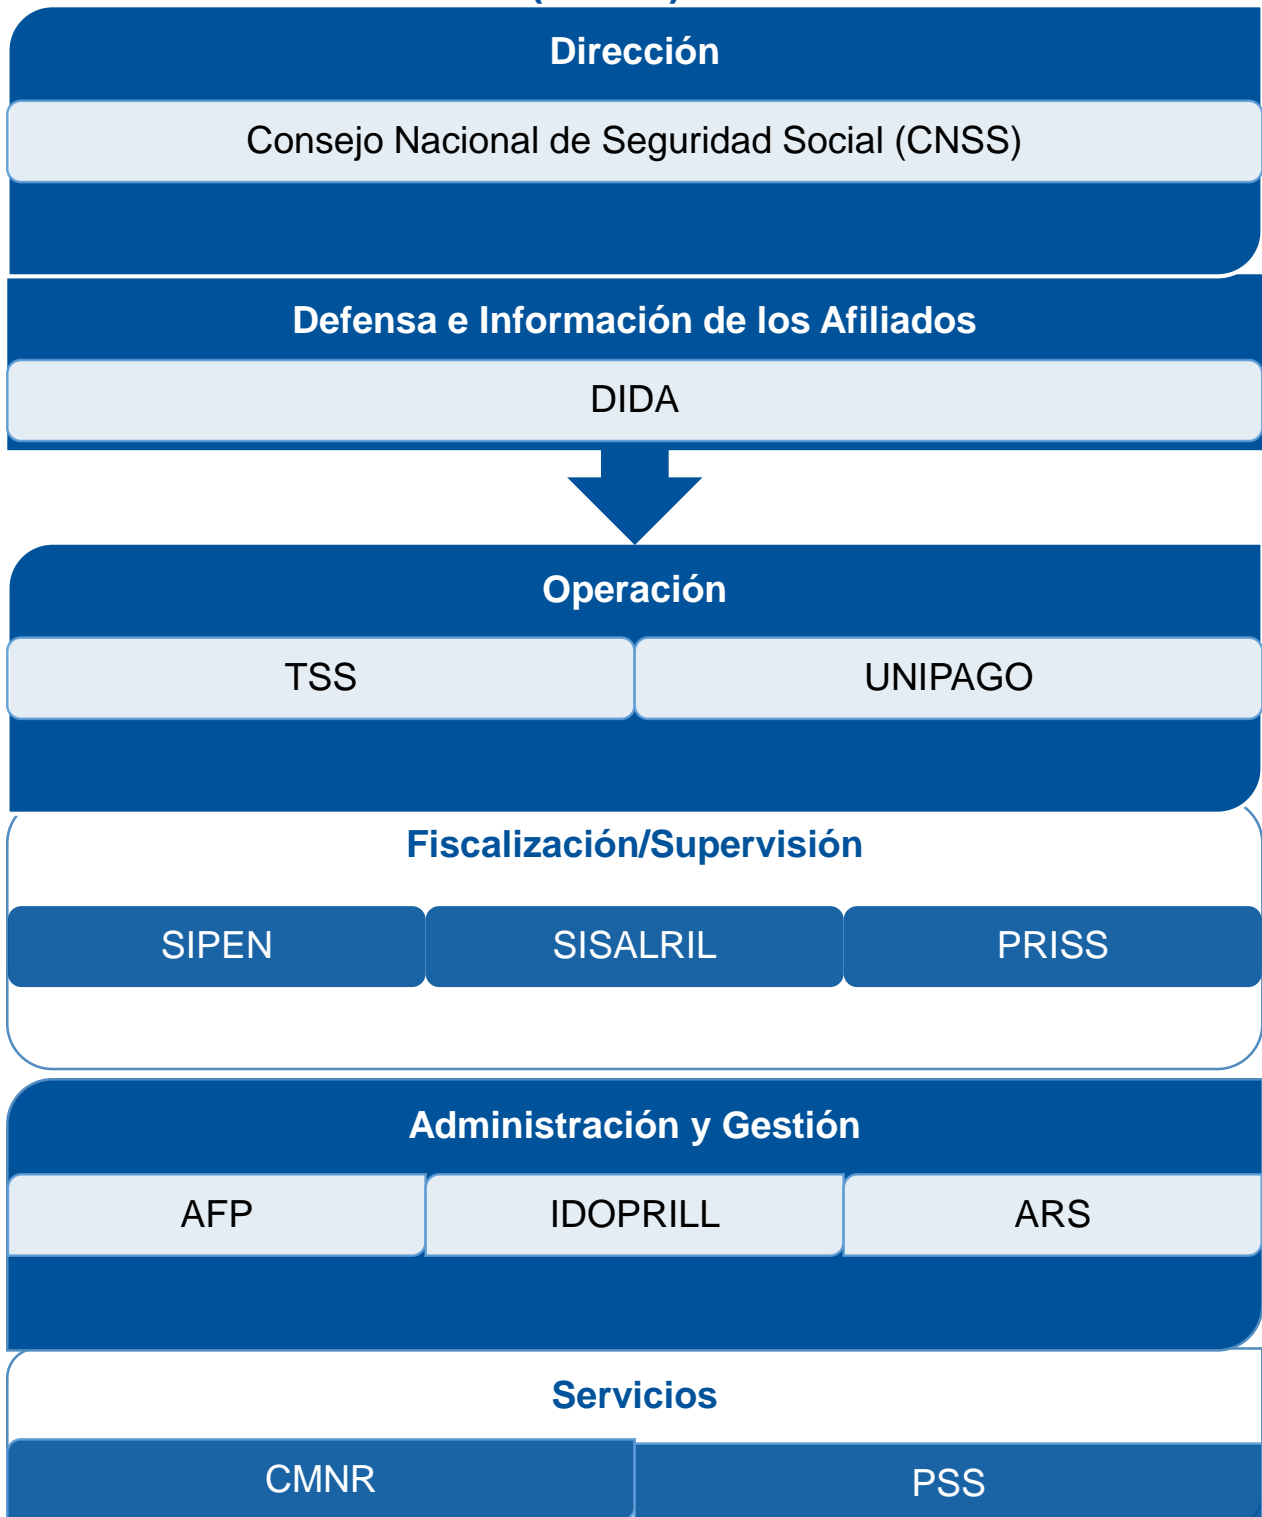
Dirección

Consejo Nacional de Seguridad Social (CNSS)

Defensa e Información de los Afiliados

DIDA

Operación

TSS

UNIPAGO

Fiscalización/Supervisión

SIPEN

SISALRIL

PRISS

Administración y Gestión

AFP

IDOPRILL

ARS

Servicios

CMNR

PSS